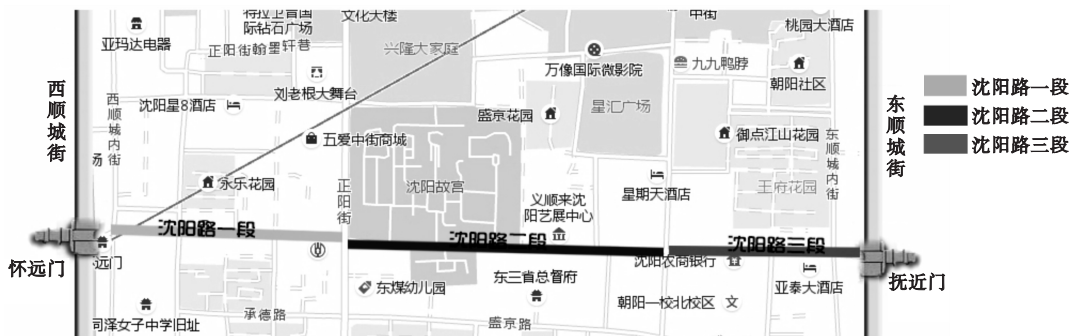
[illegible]际钻石广场
文化大楼
中街
桃园大酒店
亚玛达电器
正阳街翰墨轩巷
兴隆大家庭
万像国际微影院
九九鸭脖
朝阳社区
刘老根大舞台
西顺城内街
沈阳星8酒店
盛京花园
星汇广场
五爱中街商城
御点江山花园
东顺城内街
沈阳故宫
永乐花园
正阳街
义顺来沈阳艺展中心
星期天酒店
王府花园
沈阳路一段
沈阳路二段
沈阳路三段
远门
东三省总督府
沈阳农商银行
东煤幼儿园
亚泰大酒店
朝阳一校北校区
司泽女子中学旧址
承德路
盛京路
西顺城街
东顺城街
怀远门
抚近门
沈阳路一段
沈阳路二段
沈阳路三段